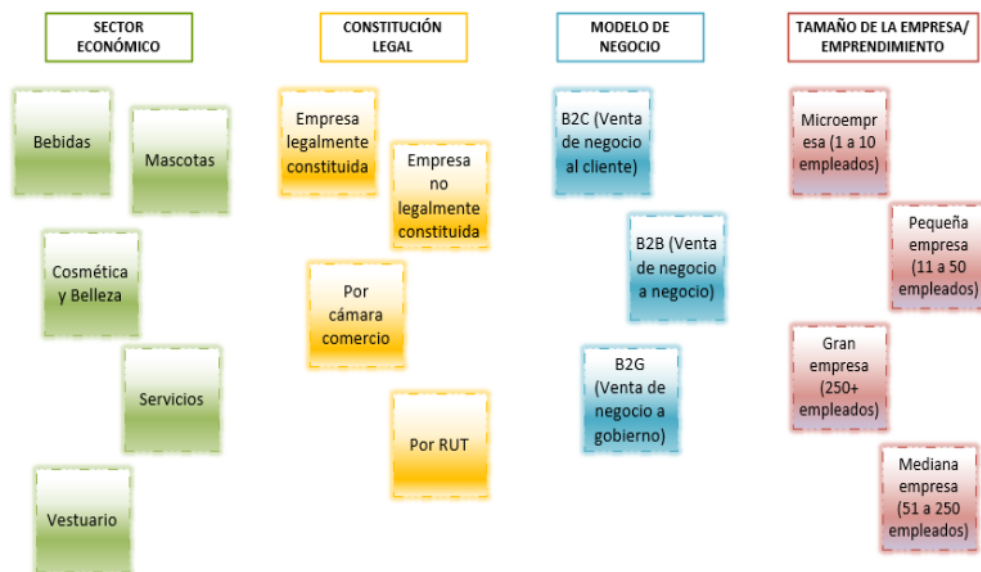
SECTOR ECONÓMICO

Bebidas

Mascotas

Cosmética y Belleza

Servicios

Vestuario

CONSTITUCIÓN LEGAL

Empresa legalmente constituida

Empresa no legalmente constituida

Por cámara comercio

Por RUT

MODELO DE NEGOCIO

B2C (Venta de negocio al cliente)

B2B (Venta de negocio a negocio)

B2G (Venta de negocio a gobierno)

TAMAÑO DE LA EMPRESA/ EMPRENDIMIENTO

Microempr esa (1 a 10 empleados)

Pequeña empresa (11 a 50 empleados)

Gran empresa (250+ empleados)

Mediana empresa (51 a 250 empleados)